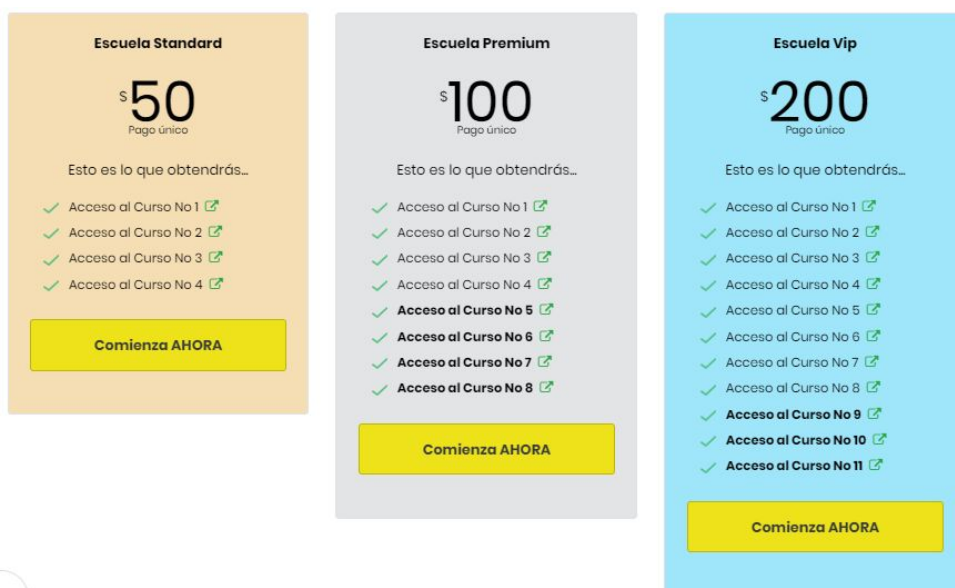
Escuela Standard

$50
Pago único

Esto es lo que obtendrás...

Acceso al Curso No 1
Acceso al Curso No 2
Acceso al Curso No 3
Acceso al Curso No 4

Comienza AHORA

Escuela Premium

$100
Pago único

Esto es lo que obtendrás...

Acceso al Curso No 1
Acceso al Curso No 2
Acceso al Curso No 3
Acceso al Curso No 4
Acceso al Curso No 5
Acceso al Curso No 6
Acceso al Curso No 7
Acceso al Curso No 8

Comienza AHORA

Escuela Vip

$200
Pago único

Esto es lo que obtendrás...

Acceso al Curso No 1
Acceso al Curso No 2
Acceso al Curso No 3
Acceso al Curso No 4
Acceso al Curso No 5
Acceso al Curso No 6
Acceso al Curso No 7
Acceso al Curso No 8
Acceso al Curso No 9
Acceso al Curso No 10
Acceso al Curso No 11

Comienza AHORA